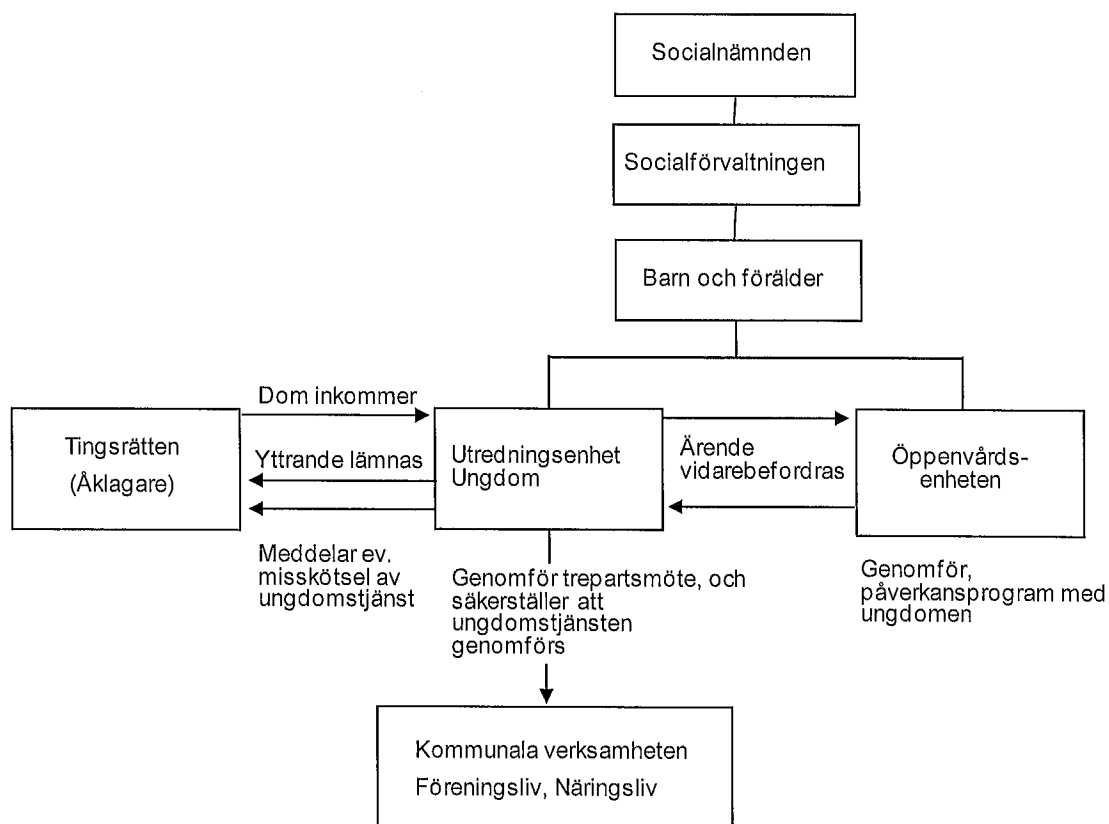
Socialnämnden

Socialförvaltningen

Barn och förälder

Dom inkommer

Tingsrätten
(Åklagare)

Yttrande lämnas

Utredningsenhet
Ungdom

Ärende
vidarebefordras

Öppenvårds-
enheten

Meddelar ev. misskötsel av ungdomstjänst

Genomför trepartsmöte, och säkerställer att ungdomstjänsten genomförs

Genomför, påverkansprogram med ungdomen

Kommunala verksamheten
Föreningsliv, Näringsliv